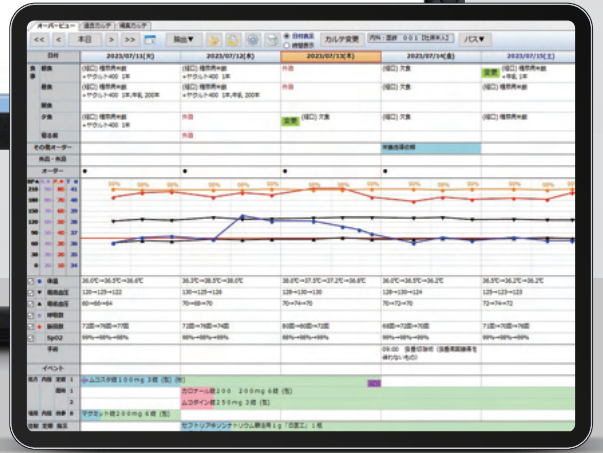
オーバービュー | 温度カルテ | 看護カルテ

<< | < | 本日 | > | >> | 除外▼ | 日付表示 | 時間表示 | カルテ変更 | 内科：医師 001 [社員MJ] | パス▼

| 日付 | 2023/07/11(火) | 2023/07/12(水) | 2023/07/13(木) | 2023/07/14(金) | 2023/07/15(土) |
|---|---|---|---|---|---|
| 食事 朝食 | (経口) 糖尿病食 +ヤクルト400 1本 | (経口) 糖尿病食 +ヤクルト400 1本 | 外泊 | (経口) 欠食 | 変更 (経口) 糖尿病食 +牛乳 1本 |
| 昼食 | (経口) 糖尿病食 +ヤクルト400 1本,牛乳 200本 | (経口) 糖尿病食 +ヤクルト400 1本,牛乳 200本 | 外泊 | (経口) 欠食 | (経口) 糖尿病食 +ヤクルト400 1本,牛乳 |
| 間食 | | | | | |
| 夕食 | (経口) 糖尿病食 +ヤクルト400 1本 | 外泊 | 変更 (経口) 欠食 | (経口) 欠食 | |
| 寝る前 | | 外泊 | | | |
| その他オーダー | | | | 栄養指導依頼 | |
| 外出・外泊 | | | | | |
| オーダー | ● | ● | ● | ● | ● |
| 体温 | 36.0℃→36.5℃→36.0℃ | 36.2℃→36.5℃→36.0℃ | 36.0℃→37.5℃→37.2℃→36.0℃ | 36.0℃→36.5℃→36.2℃ | 36.0℃→36.5℃→36.2℃ |
| 最高血圧 | 120→125→122 | 130→125→126 | 128→130→130 | 128→130→124 | 128→125→126 |
| 最低血圧 | 60→66→64 | 70→68→70 | 70→74→70 | 70→72→70 | 72→74→72 |
| 呼吸数 | | | | | |
| 脈拍数 | 72回→76回→77回 | 72回→76回→74回 | 80回→80回→72回 | 68回→72回→70回 | 71回→76回→76回 |
| SpO2 | 99%→98%→98% | 99%→98%→99% | 98%→98%→99% | 99%→98%→99% | 99%→98%→98% |
| 手術 | | | | 09:00 胆嚢切除術（胆嚢周囲膿瘍を伴わないもの） | |
| イベント | | | | | |

BP, P, T: 210 190 170 150 130 110 90 70 50 30 0; 160 140 120 100 80 60 40 20; 41 40 39 38 37 36 35 34

98% 98% 99% 98% 98% 99% 98% 99% 98% 99% 98%

処方 内服 定期 1 シムコスタ錠100mg 3錠 (夕)
臨時 1 カロナール錠200 200mg 6錠 (毎)
2 ムコダイン錠250mg 3錠 (毎)
頓用 外用 持参 1 マグミット錠200mg 6錠 (毎)
注射 定期 臨注 セフトリアキソンナトリウム静注用1g「日医工」1瓶